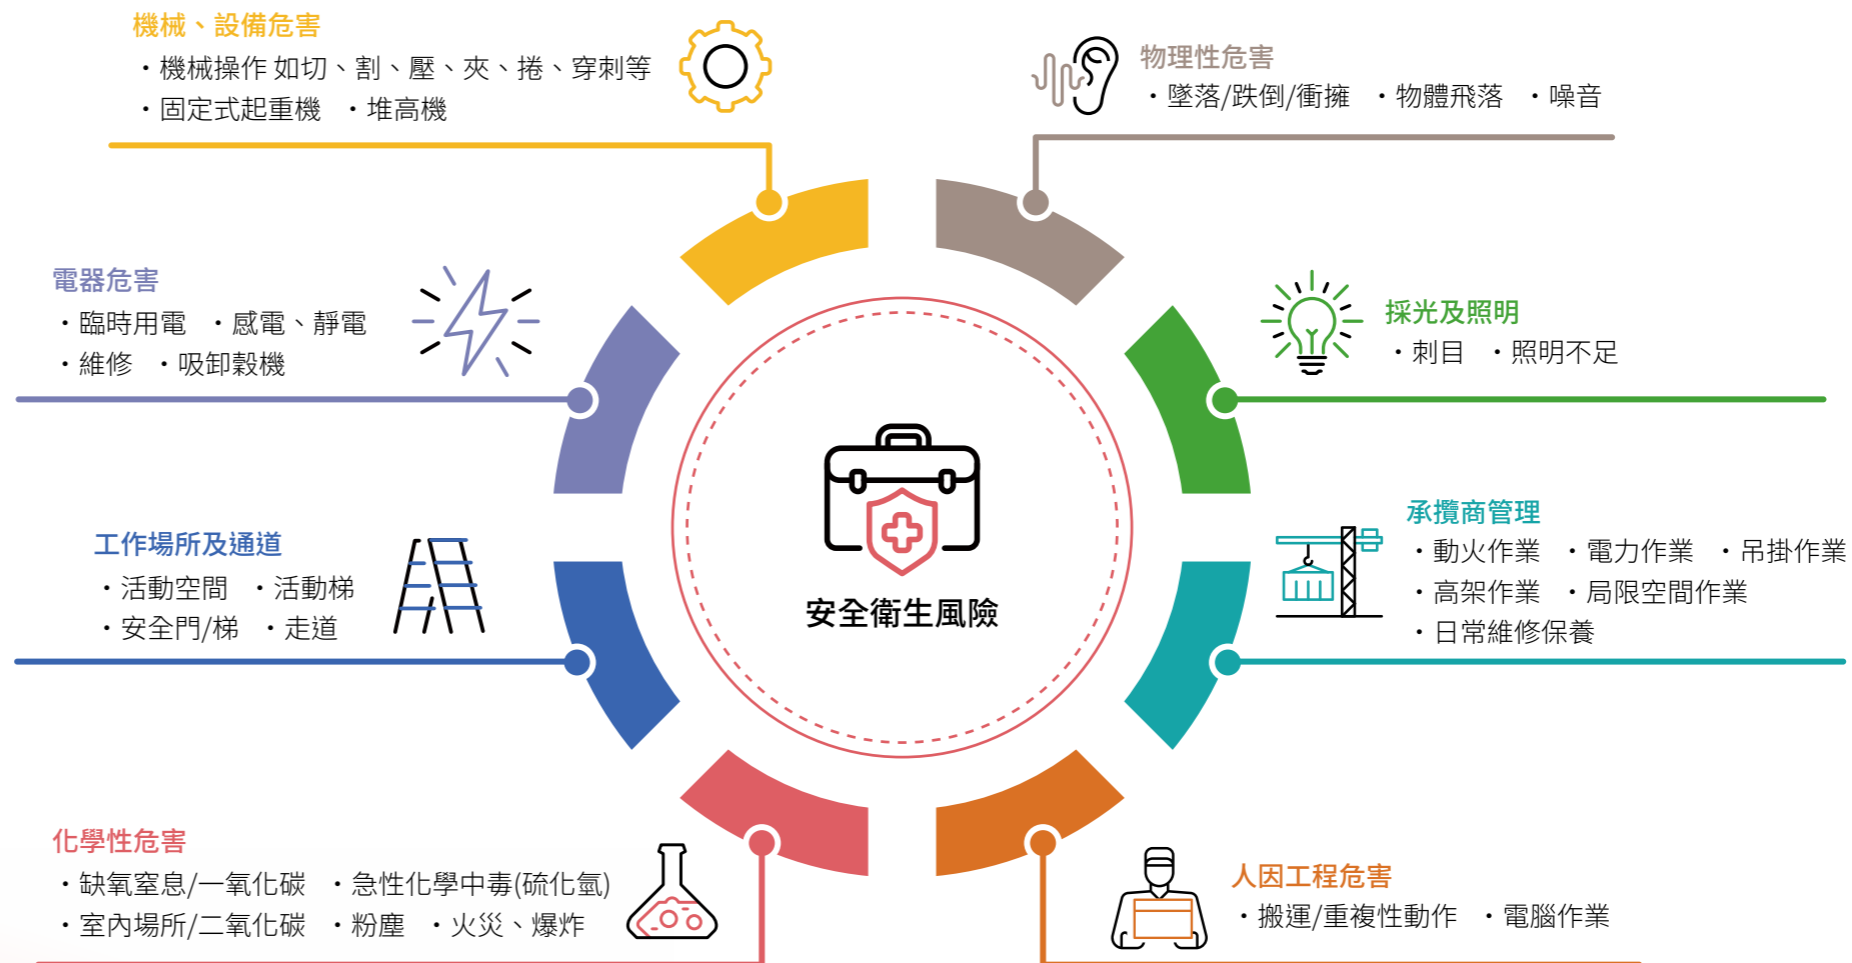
機械、設備危害
・機械操作 如切、割、壓、夾、捲、穿刺等
・固定式起重機 ・堆高機

物理性危害
・墜落/跌倒/衝擴 ・物體飛落 ・噪音

電器危害
・臨時用電 ・感電、靜電
・維修 ・吸卸穀機

採光及照明
・刺目 ・照明不足

工作場所及通道
・活動空間 ・活動梯
・安全門/梯 ・走道

安全衛生風險

承攬商管理
・動火作業 ・電力作業 ・吊掛作業
・高架作業 ・局限空間作業
・日常維修保養

化學性危害
・缺氧窒息/一氧化碳 ・急性化學中毒(硫化氫)
・室內場所/二氧化碳 ・粉塵 ・火災、爆炸

人因工程危害
・搬運/重複性動作 ・電腦作業